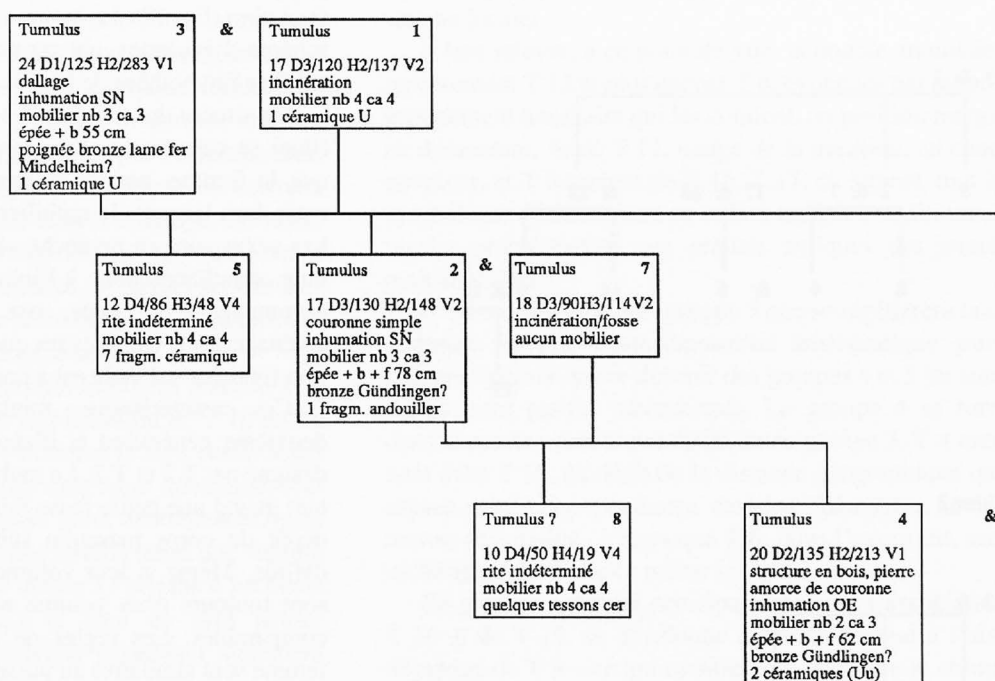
Tumulus 3
24 D1/125 H2/283 V1
dallage
inhumation SN
mobilier nb 3 ca 3
épée + b 55 cm
poignée bronze lame fer
Mindelheim?
1 céramique U

&

Tumulus 1
17 D3/120 H2/137 V2
incinération
mobilier nb 4 ca 4
1 céramique U

Tumulus 5
12 D4/86 H3/48 V4
rite indéterminé
mobilier nb 4 ca 4
7 fragm. céramique

Tumulus 2
17 D3/130 H2/148 V2
couronne simple
inhumation SN
mobilier nb 3 ca 3
épée + b + f 78 cm
bronze Gündlingen?
1 fragm. andouiller

&

Tumulus 7
18 D3/90H3/114V2
incinération/fosse
aucun mobilier

Tumulus 7 8
10 D4/50 H4/19 V4
rite indéterminé
mobilier nb 4 ca 4
quelques tessons cer

Tumulus 4
20 D2/135 H2/213 V1
structure en bois, pierre
amorce de couronne
inhumation OE
mobilier nb 2 ca 3
épée + b + f 62 cm
bronze Gündlingen?
2 céramiques (Uu)

&